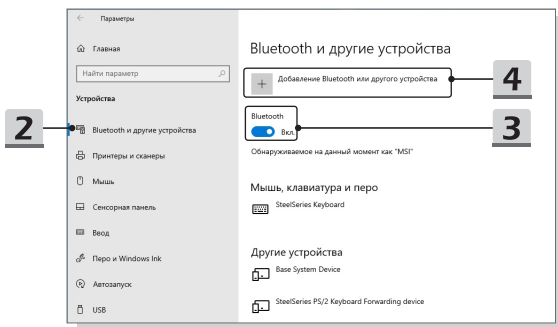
← Параметры

Главная

Найти параметр

Устройства

Bluetooth и другие устройства

Принтеры и сканеры

Мышь

Сенсорная панель

Ввод

Перо и Windows Ink

Автозапуск

USB

Bluetooth и другие устройства

+ Добавление Bluetooth или другого устройства

Bluetooth

Вкл.

Обнаруживаемое на данный момент как "MSI"

Мышь, клавиатура и перо

SteelSeries Keyboard

Другие устройства

Base System Device

SteelSeries PS/2 Keyboard Forwarding device

2

3

4